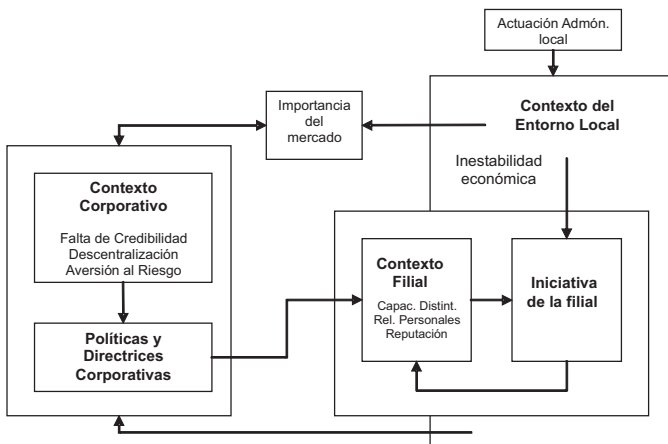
Actuación Admón. local

Importancia del mercado

Contexto del Entorno Local

Inestabilidad económica

Contexto Corporativo

Falta de Credibilidad
Descentralización
Aversión al Riesgo

Políticas y Directrices Corporativas

Contexto Filial

Capac. Distint.
Rel. Personales
Reputación

Iniciativa de la filial